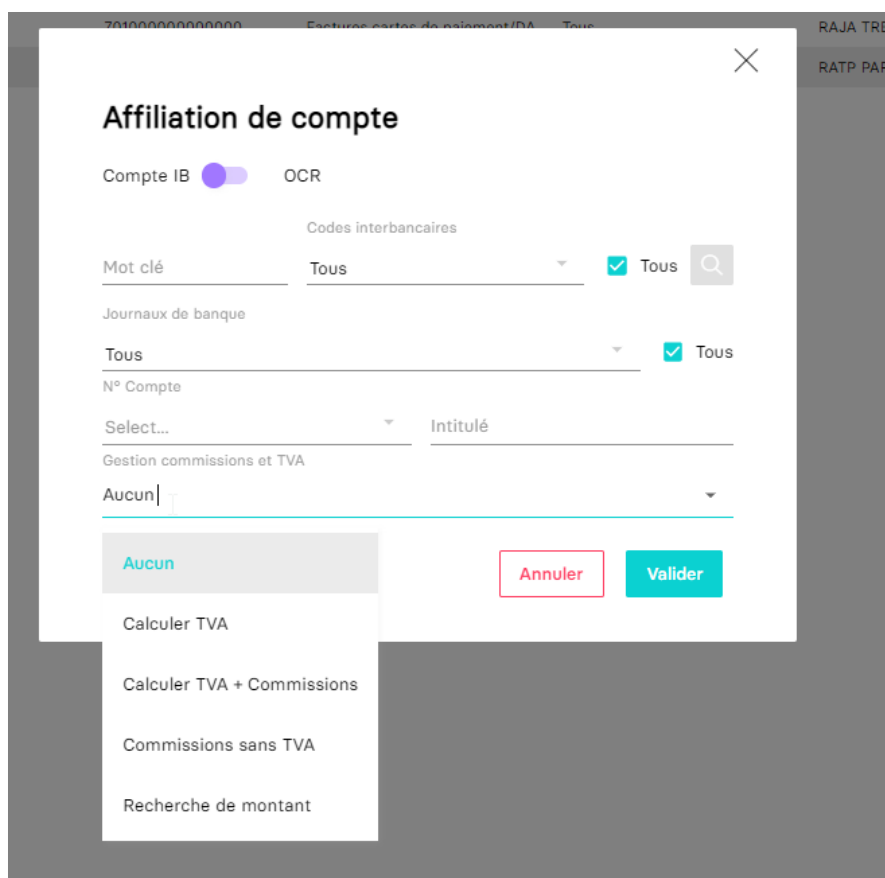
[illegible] Factures cartes de paiement/DA Tous RAJA TR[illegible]
RATP PA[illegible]

Affiliation de compte

Compte IB OCR

Codes interbancaires

Mot clé

Tous

Tous

Journaux de banque

Tous

Tous

N° Compte

Select...

Intitulé

Gestion commissions et TVA

Aucun

Aucun

Calculer TVA

Calculer TVA + Commissions

Commissions sans TVA

Recherche de montant

Annuler

Valider